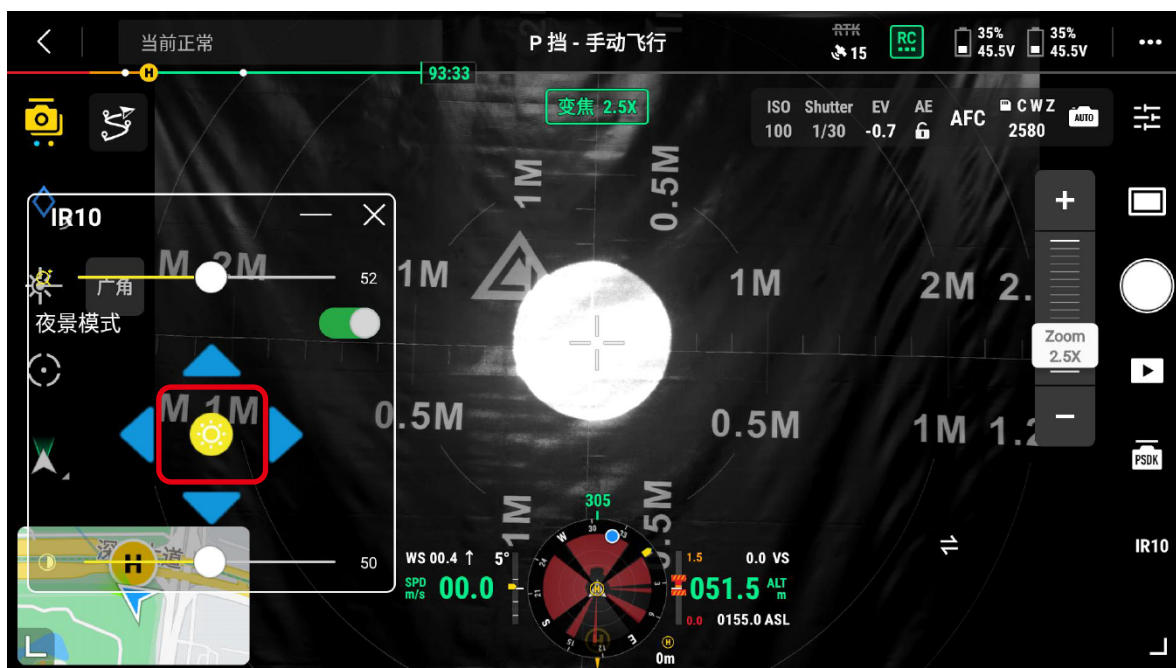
当前正常

P 挡 - 手动飞行

RTK 15

RC

35% 45.5V

35% 45.5V

H

93:33

变焦 2.5X

ISO 100

Shutter 1/30

EV -0.7

AE

AFC

C W Z 2580

AUTO

IR10

52

广角

夜景模式

50

1M

0.5M

1M

1M

2M

2.

M 2M

1M

M 1M

0.5M

0.5M

1M

1.2

1M

0.5M

Zoom 2.5X

+

−

PSDK

IR10

305

WS 00.4

5°

SPD m/s 00.0

1.5

0.0 VS

051.5 ALT m

0.0

0155.0 ASL

0m